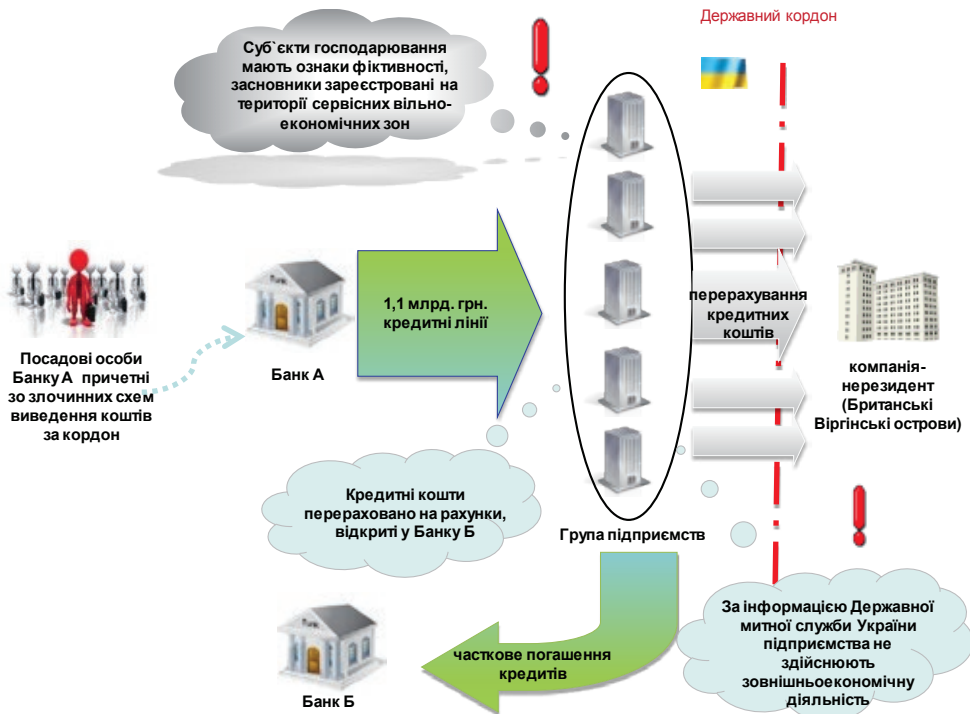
Державний кордон

Суб`єкти господарювання мають ознаки фіктивності, засновники зареєстровані на території сервісних вільно-економічних зон

Посадові особи Банку А причетні зо злочинних схем виведення коштів за кордон

Банк А

1,1 млрд. грн. кредитні лінії

перерахування кредитних коштів

компанія-нерезидент (Британські Віргінські острови)

Кредитні кошти перераховано на рахунки, відкриті у Банку Б

Група підприємств

За інформацією Державної митної служби України підприємства не здійснюють зовнішньоекономічну діяльність

часткове погашення кредитів

Банк Б